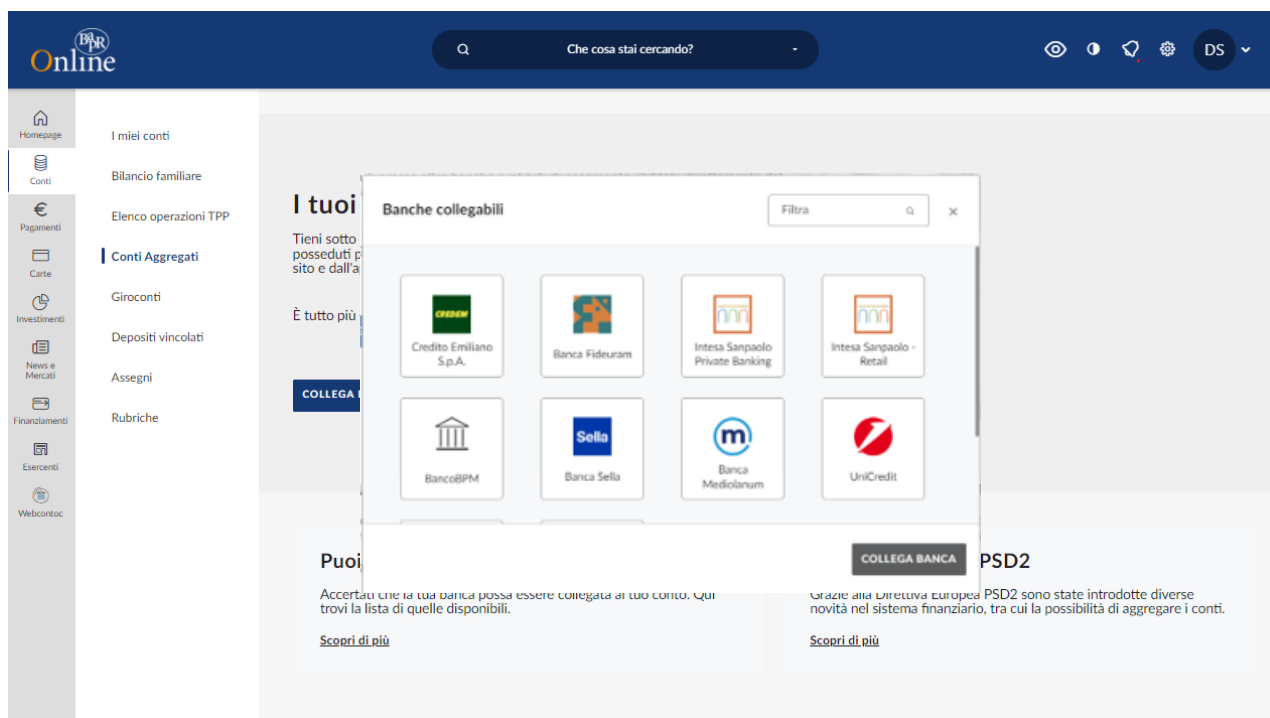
BdPR Online

Che cosa stai cercando?

DS

Homepage
Conti
Pagamenti
Carte
Investimenti
News e Mercati
Finanziamenti
Esercenti
Webcontoc

I miei conti
Bilancio familiare
Elenco operazioni TPP
Conti Aggregati
Giroconti
Depositi vincolati
Assegni
Rubriche

I tuoi
Tieni sotto
posseduti p
sito e dall'a

È tutto più

COLLEGA

Banche collegabili

Filtra

×

CREDEM
Credito Emiliano S.p.A.

Banca Fideuram

Intesa Sanpaolo Private Banking

Intesa Sanpaolo - Retail

BancoBPM

Sella
Banca Sella

Banca Mediolanum

UniCredit

COLLEGA BANCA

Puoi
Accertati che la tua banca possa essere collegata al tuo conto. Qui trovi la lista di quelle disponibili.

Scopri di più

PSD2
Grazie alla Direttiva Europea PSD2 sono state introdotte diverse novità nel sistema finanziario, tra cui la possibilità di aggregare i conti.

Scopri di più